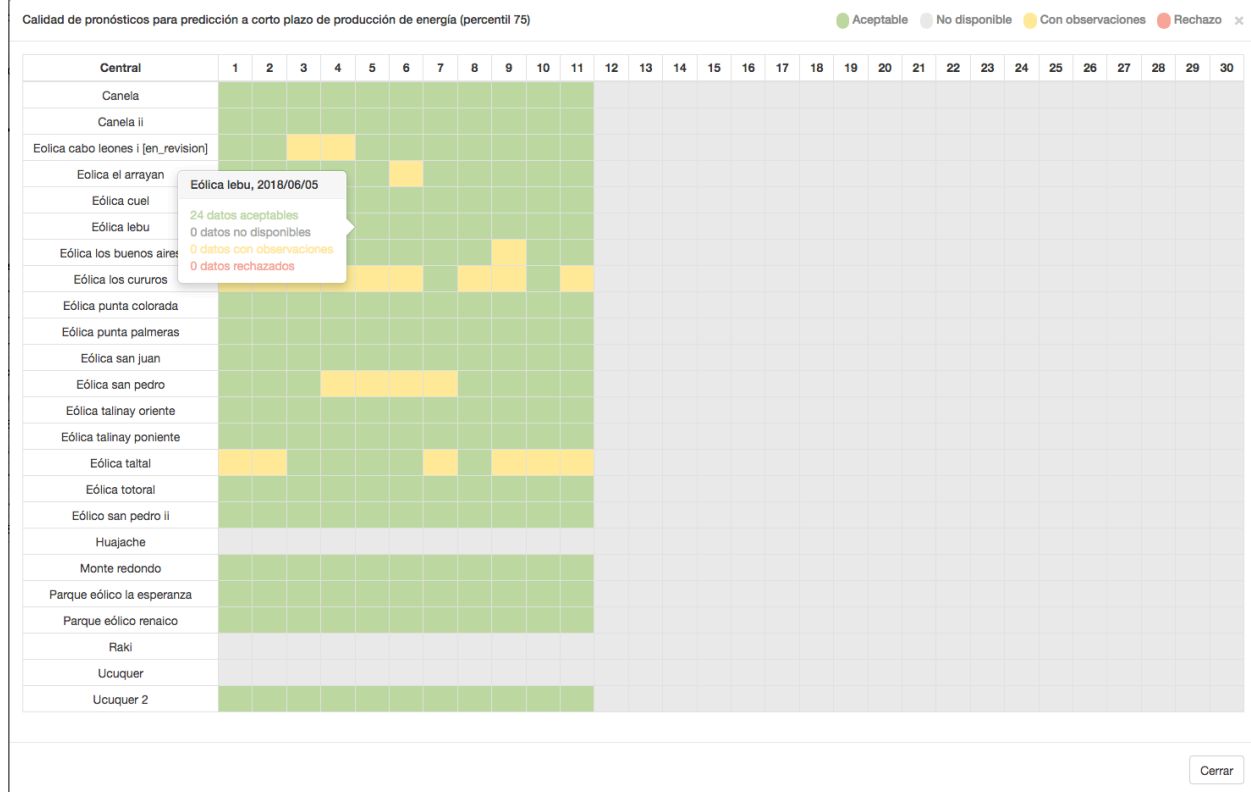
Calidad de pronósticos para predicción a corto plazo de producción de energía (percentil 75)

Aceptable No disponible Con observaciones Rechazo ×

| Central | 1 | 2 | 3 | 4 | 5 | 6 | 7 | 8 | 9 | 10 | 11 | 12 | 13 | 14 | 15 | 16 | 17 | 18 | 19 | 20 | 21 | 22 | 23 | 24 | 25 | 26 | 27 | 28 | 29 | 30 |
|---|---|---|---|---|---|---|---|---|---|---|---|---|---|---|---|---|---|---|---|---|---|---|---|---|---|---|---|---|---|---|
| Canela | | | | | | | | | | | | | | | | | | | | | | | | | | | | | | |
| Canela ii | | | | | | | | | | | | | | | | | | | | | | | | | | | | | | |
| Eolica cabo leones i [en_revision] | | | | | | | | | | | | | | | | | | | | | | | | | | | | | | |
| Eolica el arrayan | | | | | | | | | | | | | | | | | | | | | | | | | | | | | | |
| Eólica cuel | | | | | | | | | | | | | | | | | | | | | | | | | | | | | | |
| Eólica lebu | | | | | | | | | | | | | | | | | | | | | | | | | | | | | | |
| Eólica los buenos aires | | | | | | | | | | | | | | | | | | | | | | | | | | | | | | |
| Eólica los cururos | | | | | | | | | | | | | | | | | | | | | | | | | | | | | | |
| Eólica punta colorada | | | | | | | | | | | | | | | | | | | | | | | | | | | | | | |
| Eólica punta palmeras | | | | | | | | | | | | | | | | | | | | | | | | | | | | | | |
| Eólica san juan | | | | | | | | | | | | | | | | | | | | | | | | | | | | | | |
| Eólica san pedro | | | | | | | | | | | | | | | | | | | | | | | | | | | | | | |
| Eólica talinay oriente | | | | | | | | | | | | | | | | | | | | | | | | | | | | | | |
| Eólica talinay poniente | | | | | | | | | | | | | | | | | | | | | | | | | | | | | | |
| Eólica taltal | | | | | | | | | | | | | | | | | | | | | | | | | | | | | | |
| Eólica totoral | | | | | | | | | | | | | | | | | | | | | | | | | | | | | | |
| Eólico san pedro ii | | | | | | | | | | | | | | | | | | | | | | | | | | | | | | |
| Huajache | | | | | | | | | | | | | | | | | | | | | | | | | | | | | | |
| Monte redondo | | | | | | | | | | | | | | | | | | | | | | | | | | | | | | |
| Parque eólico la esperanza | | | | | | | | | | | | | | | | | | | | | | | | | | | | | | |
| Parque eólico renaico | | | | | | | | | | | | | | | | | | | | | | | | | | | | | | |
| Raki | | | | | | | | | | | | | | | | | | | | | | | | | | | | | | |
| Ucuquer | | | | | | | | | | | | | | | | | | | | | | | | | | | | | | |
| Ucuquer 2 | | | | | | | | | | | | | | | | | | | | | | | | | | | | | | |

Eólica lebu, 2018/06/05
24 datos aceptables
0 datos no disponibles
0 datos con observaciones
0 datos rechazados

Cerrar